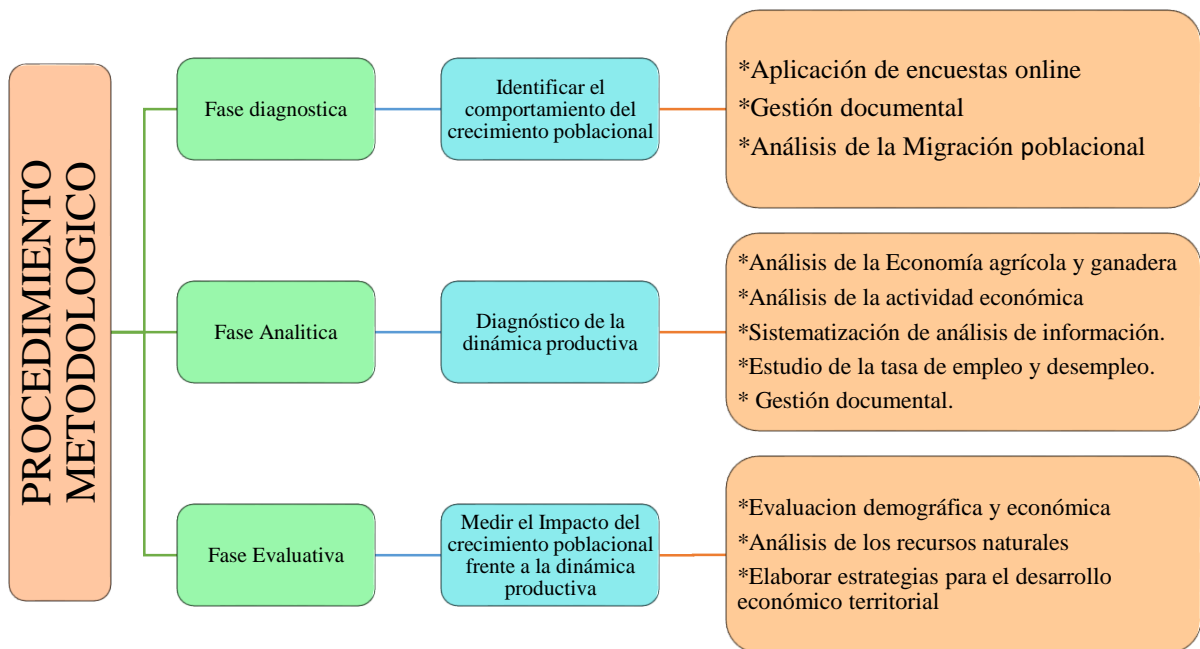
PROCEDIMIENTO METODOLOGICO

Fase diagnostica

Identificar el comportamiento del crecimiento poblacional

*Aplicación de encuestas online
*Gestión documental
*Análisis de la Migración poblacional

Fase Analitica

Diagnóstico de la dinámica productiva

*Análisis de la Economía agrícola y ganadera
*Análisis de la actividad económica
*Sistematización de análisis de información.
*Estudio de la tasa de empleo y desempleo.
* Gestión documental.

Fase Evaluativa

Medir el Impacto del crecimiento poblacional frente a la dinámica productiva

*Evaluacion demográfica y económica
*Análisis de los recursos naturales
*Elaborar estrategias para el desarrollo económico territorial